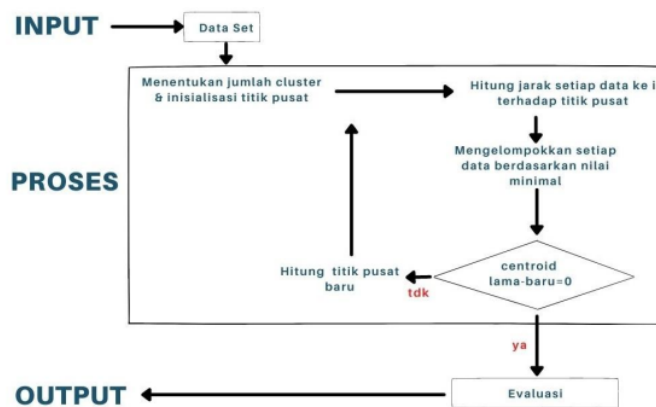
INPUT

Data Set

PROSES

Menentukan jumlah cluster & inisialisasi titik pusat

Hitung jarak setiap data ke i terhadap titik pusat

Mengelompokkan setiap data berdasarkan nilai minimal

centroid lama-baru=0

tdk

Hitung titik pusat baru

ya

OUTPUT

Evaluasi